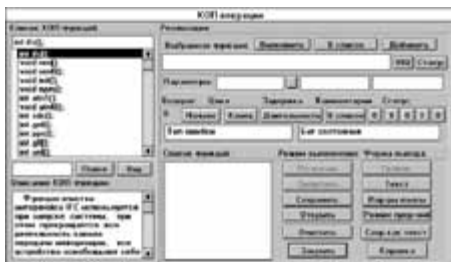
КОП операции

Список КОП функций
int if()
int if(t)
void init()
void init()
void init()
void open()
int attr()
void write()
int calc()
int op()
int get()
int put()
int gf()
int gf()

Поиск Очр

Описание КОП функции
Функция очистки интерфейса ГС используется при запуске системы, при этом прекращаются все действия, какие передачи информации, все устройства освобождают себя

Реализация

Выбранная функция Выполнить В список Добавить

Параметры

Возврат Сбро Задержка Комментарии Статус

Ошибки Время Длительность В секунд

Бит ошибки Бит состояния

Список функций

Режим выполнения
Установка
Запустить
Сохранить
Открыть
Очистить
Закрыть

Форма вывода
Текст
Формат
Режим программ
Слово в текст
Формат